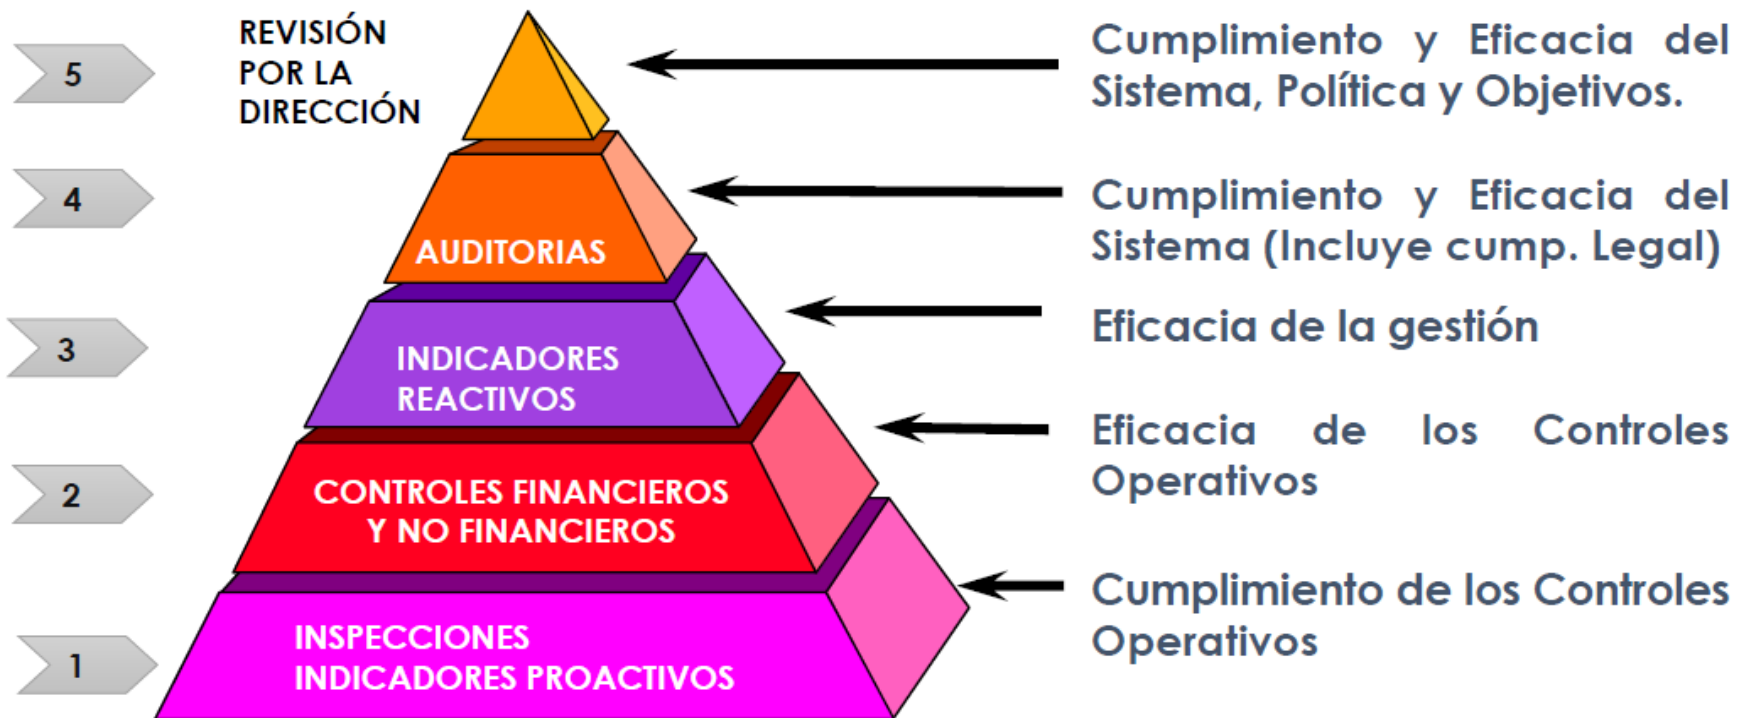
5

REVISIÓN POR LA DIRECCIÓN

Cumplimiento y Eficacia del Sistema, Política y Objetivos.

4

AUDITORIAS

Cumplimiento y Eficacia del Sistema (Incluye cump. Legal)

3

INDICADORES REACTIVOS

Eficacia de la gestión

2

CONTROLES FINANCIEROS Y NO FINANCIEROS

Eficacia de los Controles Operativos

1

INSPECCIONES INDICADORES PROACTIVOS

Cumplimiento de los Controles Operativos